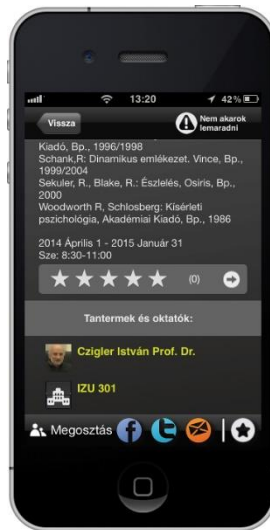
13:20
42%
Vissza
Nem akarok lemaradni
Kiadó, Bp., 1996/1998
Schank,R: Dinamikus emlékezet. Vince, Bp., 1999/2004
Sekuler, R., Blake, R.: Észlelés, Osiris, Bp., 2000
Woodworth R, Schlosberg: Kísérleti pszichológia, Akadémiai Kiadó, Bp., 1986

2014 Április 1 - 2015 Január 31
Sze: 8:30-11:00
★★★★★ (0)
Tantermek és oktatók:
Czigler István Prof. Dr.
IZU 301
Megosztás